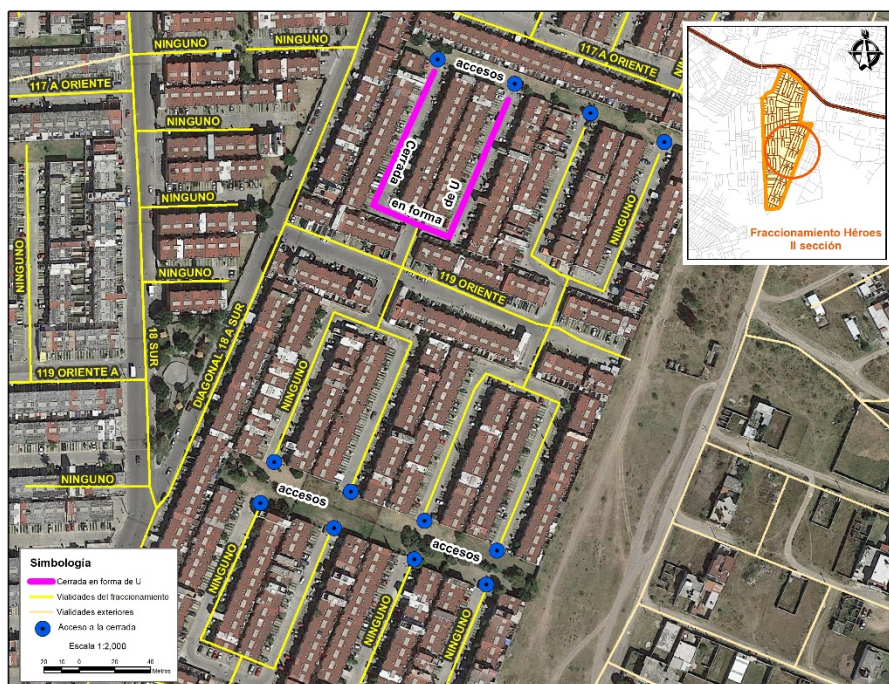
NINGUNO
NINGUNO
117 A ORIENTE
NINGUNO
117 A ORIENTE
accesos
Cerrada
en forma
de U
NINGUNO
NINGUNO
NINGUNO
NINGUNO
NINGUNO
119 ORIENTE
NINGUNO
18 SUR
DIAGONAL 18 A SUR
NINGUNO
119 ORIENTE A
NINGUNO
accesos
accesos
NINGUNO
NINGUNO
NINGUNO
NINGUNO

Fraccionamiento Héroes II sección

Simbología
Cerrada en forma de U
Vialidades del fraccionamiento
Vialidades exteriores
Acceso a la cerrada
Escala 1:2,000
20 10 0 20 40 Metros